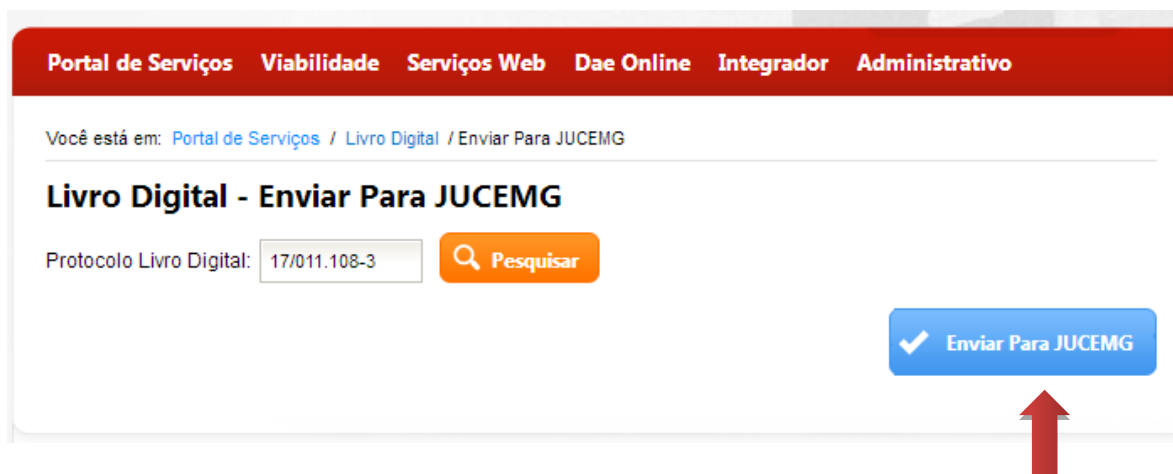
Portal de Serviços Viabilidade Serviços Web Dae Online Integrador Administrativo

Você está em: Portal de Serviços / Livro Digital / Enviar Para JUCEMG

Livro Digital - Enviar Para JUCEMG

Protocolo Livro Digital: 17/011.108-3 Pesquisar

Enviar Para JUCEMG